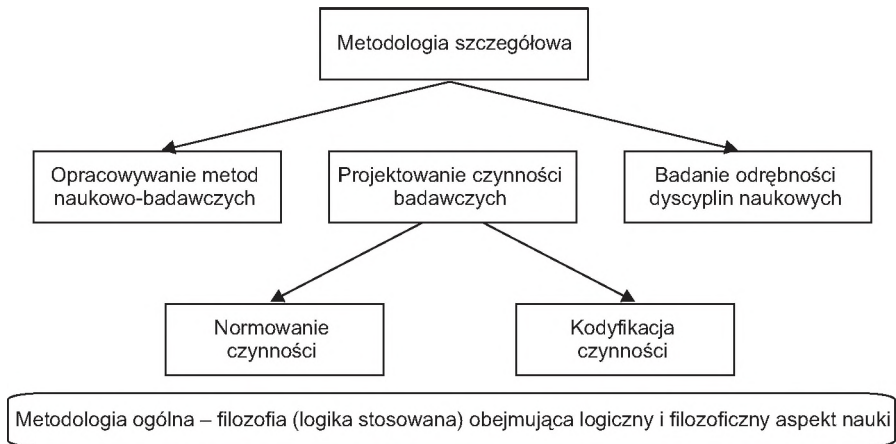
Metodologia szczegółowa

Opracowywanie metod naukowo-badawczych

Projektowanie czynności badawczych

Badanie odrębności dyscyplin naukowych

Normowanie czynności

Kodyfikacja czynności

Metodologia ogólna – filozofia (logika stosowana) obejmująca logiczny i filozoficzny aspekt nauki